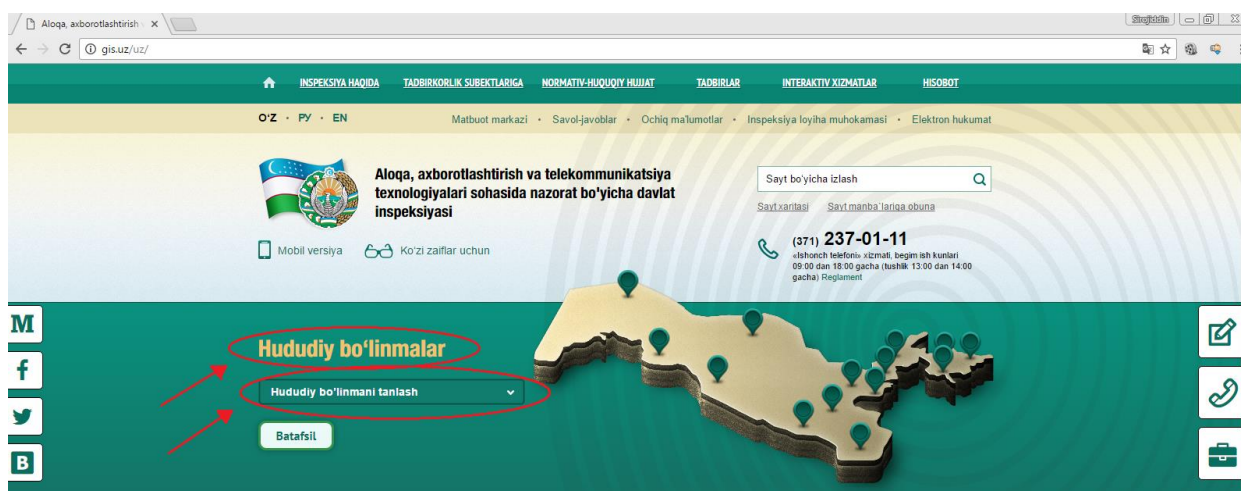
Aloqa, axborotlashtirish ×

Sirojiddin

gis.uz/uz/

INSPEKSIYA HAQIDA   TADBIRKORLIK SUBEKTLARIGA   NORMATIV-HUQUQIY HUJJAT   TADBIRLAR   INTERAKTIV XIZMATLAR   HISOBOT

O'Z · РУ · EN

Matbuot markazi · Savol-javoblar · Ochiq ma'lumotlar · Inspeksiya loyiha muhokamasi · Elektron hukumat

Aloqa, axborotlashtirish va telekommunikatsiya texnologiyalari sohasida nazorat bo'yicha davlat inspeksiyasi

Sayt bo'yicha izlash

Sayt xaritasi   Sayt manba'lariga obuna

Mobil versiya   Ko'zi zaiflar uchun

(371) 237-01-11
«Ishonch telefoni» xizmati, begim ish kunlari 09:00 dan 18:00 gacha (tushlik 13:00 dan 14:00 gacha) Reglament

M

Hududiy bo'linmalar

Hududiy bo'linmani tanlash

Batafsil

B